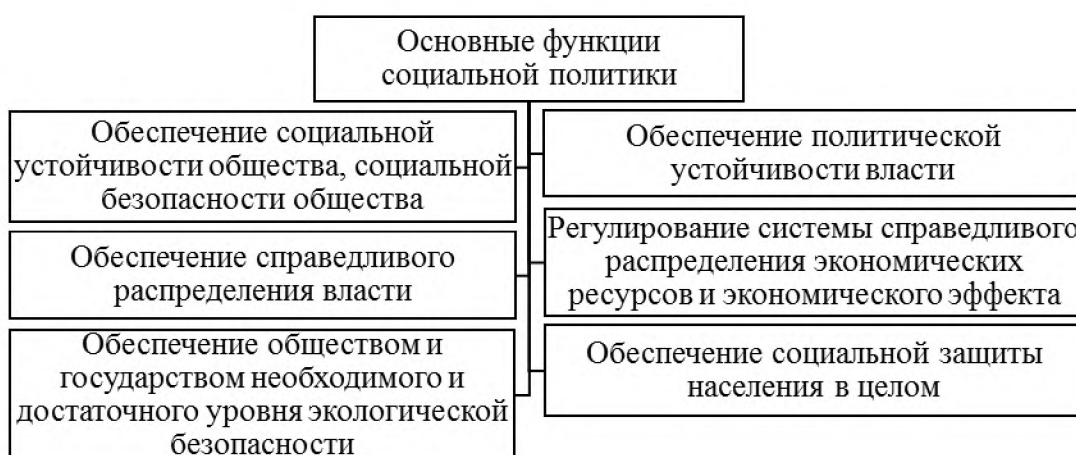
Основные функции социальной политики

Обеспечение социальной устойчивости общества, социальной безопасности общества

Обеспечение справедливого распределения власти

Обеспечение обществом и государством необходимого и достаточного уровня экологической безопасности

Обеспечение политической устойчивости власти

Регулирование системы справедливого распределения экономических ресурсов и экономического эффекта

Обеспечение социальной защиты населения в целом